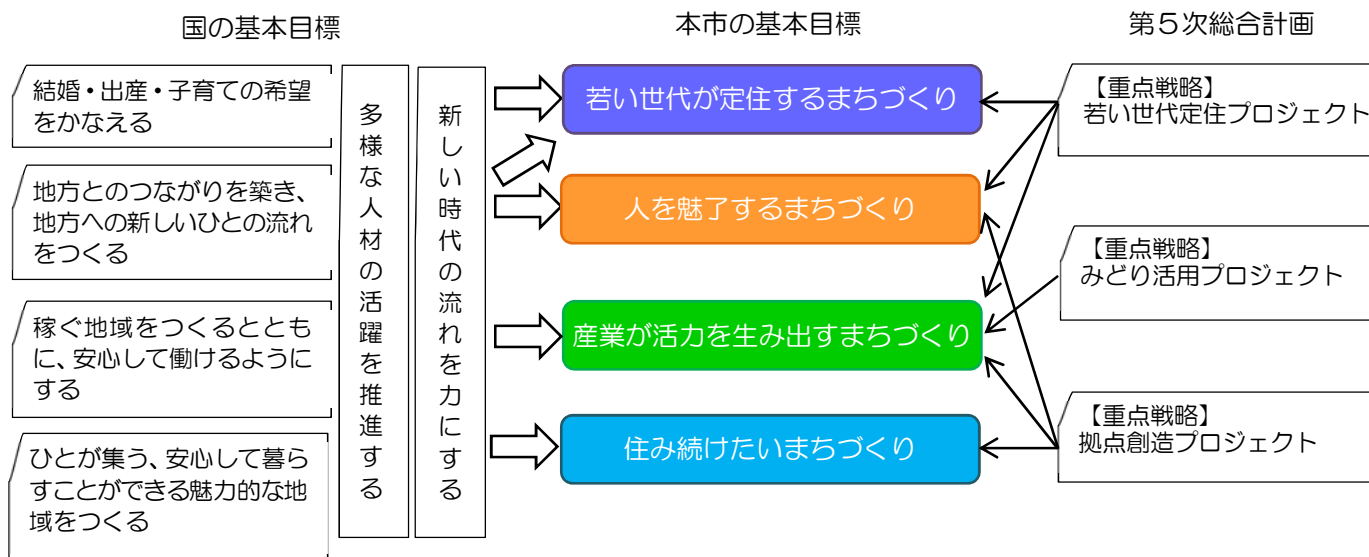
国の基本目標

結婚・出産・子育ての希望をかなえる

地方とのつながりを築き、地方への新しいひとの流れをつくる

稼ぐ地域をつくるとともに、安心して働けるようにする

ひとが集う、安心して暮らすことができる魅力的な地域をつくる

多様な人材の活躍を推進する

新しい時代の流れを力にする

本市の基本目標

若い世代が定住するまちづくり

人を魅了するまちづくり

産業が活力を生み出すまちづくり

住み続けたいまちづくり

第５次総合計画

【重点戦略】
若い世代定住プロジェクト

【重点戦略】
みどり活用プロジェクト

【重点戦略】
拠点創造プロジェクト